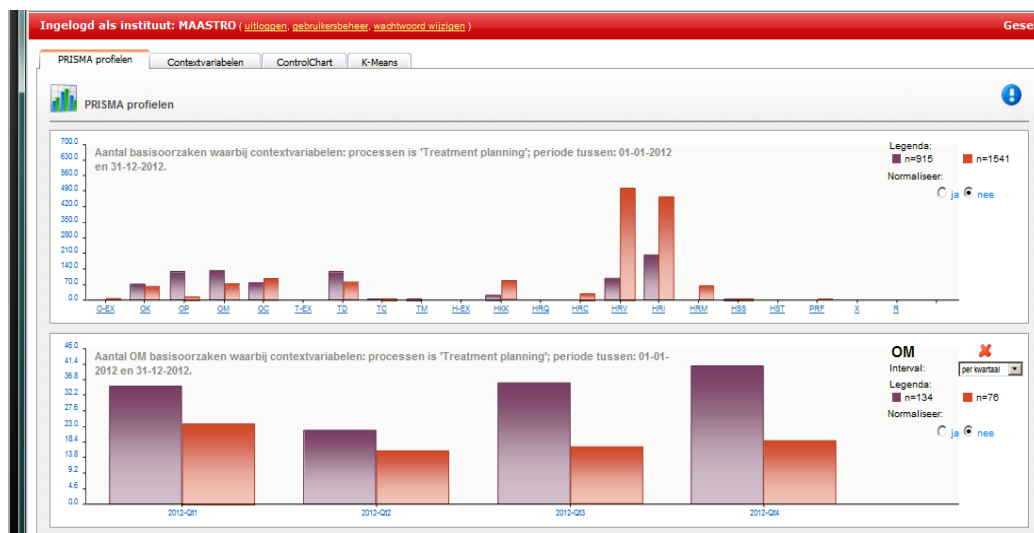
Ingelogd als instituut: MAASTRO ( uitloggen, gebruikersbeheer, wachtwoord wijzigen ) Gese

PRISMA profielen | Contextvariabelen | ControlChart | K-Means

PRISMA profielen

Aantal basisoorzaken waarbij contextvariabelen: processen is 'Treatment planning'; periode tussen: 01-01-2012 en 31-12-2012.

700.0
630.0
560.0
490.0
420.0
350.0
280.0
210.0
140.0
70.0
0.0

O-EX OK OP OM OC T-EX TD TC TM H-EX HKK HRQ HRC HRV HRI HRM HSS HST PRF X R

Legenda:
n=915 n=1541
Normaliseer:
ja nee

Aantal OM basisoorzaken waarbij contextvariabelen: processen is 'Treatment planning'; periode tussen: 01-01-2012 en 31-12-2012.

46.0
41.4
36.8
32.2
27.6
23.0
18.4
13.8
9.2
4.6
0.0

2012-Qtr1 2012-Qtr2 2012-Qtr3 2012-Qtr4

OM
Interval: per kwartaal
Legenda:
n=134 n=76
Normaliseer:
ja nee